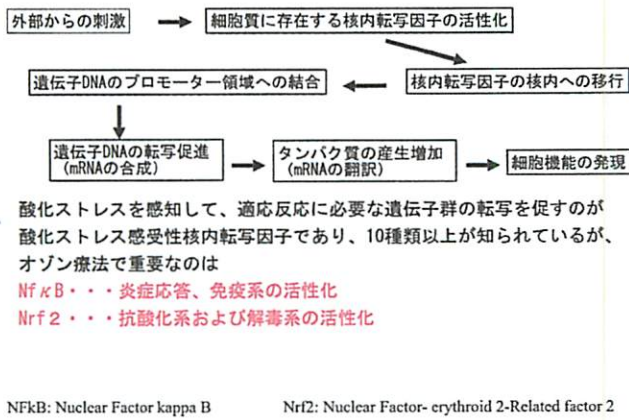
外部からの刺激

細胞質に存在する核内転写因子の活性化

核内転写因子の核内への移行

遺伝子DNAのプロモーター領域への結合

遺伝子DNAの転写促進
(mRNAの合成)

タンパク質の産生増加
(mRNAの翻訳)

細胞機能の発現

酸化ストレスを感知して、適応反応に必要な遺伝子群の転写を促すのが酸化ストレス感受性核内転写因子であり、10種類以上が知られているが、オゾン療法で重要なのは
NfκB・・・炎症応答、免疫系の活性化
Nrf2・・・抗酸化系および解毒系の活性化

NFkB: Nuclear Factor kappa B

Nrf2: Nuclear Factor- erythroid 2-Related factor 2